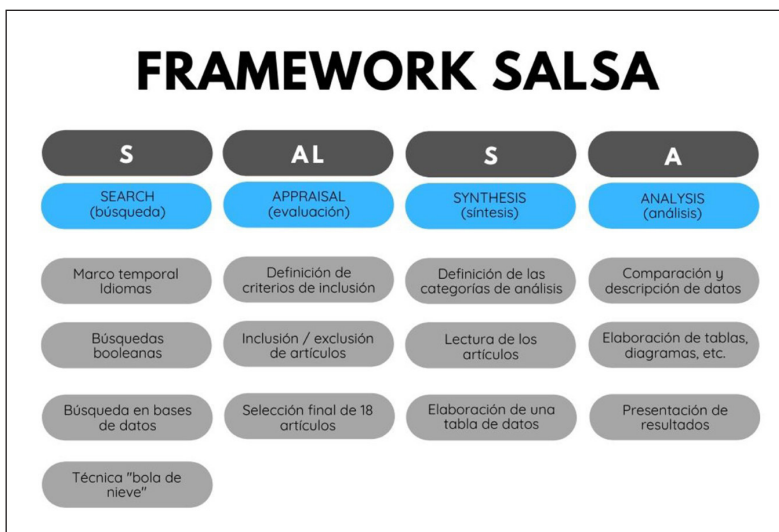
FRAMEWORK SALSA

S

SEARCH
(búsqueda)

Marco temporal
Idiomas

Búsquedas booleanas

Búsqueda en bases de datos

Técnica "bola de nieve"

AL

APPRAISAL
(evaluación)

Definición de criterios de inclusión

Inclusión / exclusión de artículos

Selección final de 18 artículos

S

SYNTHESIS
(síntesis)

Definición de las categorías de análisis

Lectura de los artículos

Elaboración de una tabla de datos

A

ANALYSIS
(análisis)

Comparación y descripción de datos

Elaboración de tablas, diagramas, etc.

Presentación de resultados